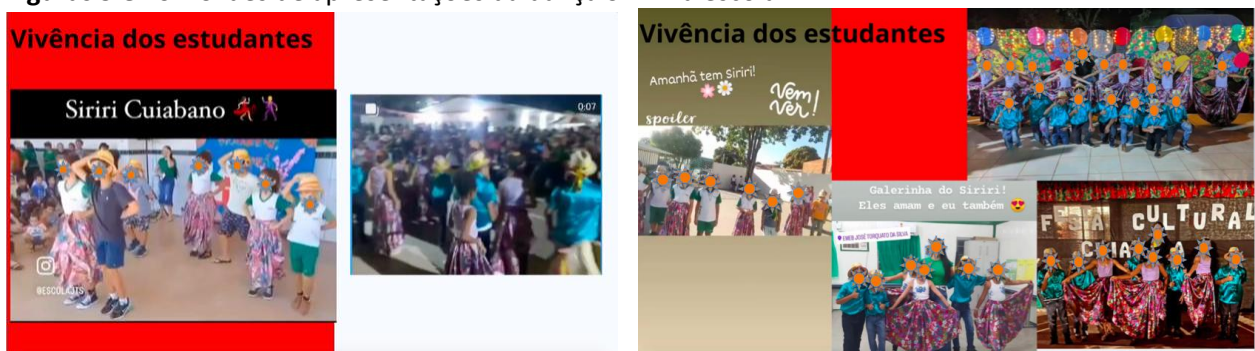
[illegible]

Vivência dos estudantes

Siriri Cuiabano

@ESCOLA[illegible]

0:07

Vivência dos estudantes

Amanhã tem Siriri!

Vem ver!

spoiler

Galerinha do Siriri!
Eles amam e eu também

EMEB JOSÉ TORQUATO DA SILVA

F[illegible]S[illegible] CULTURAL
C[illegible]IA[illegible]A